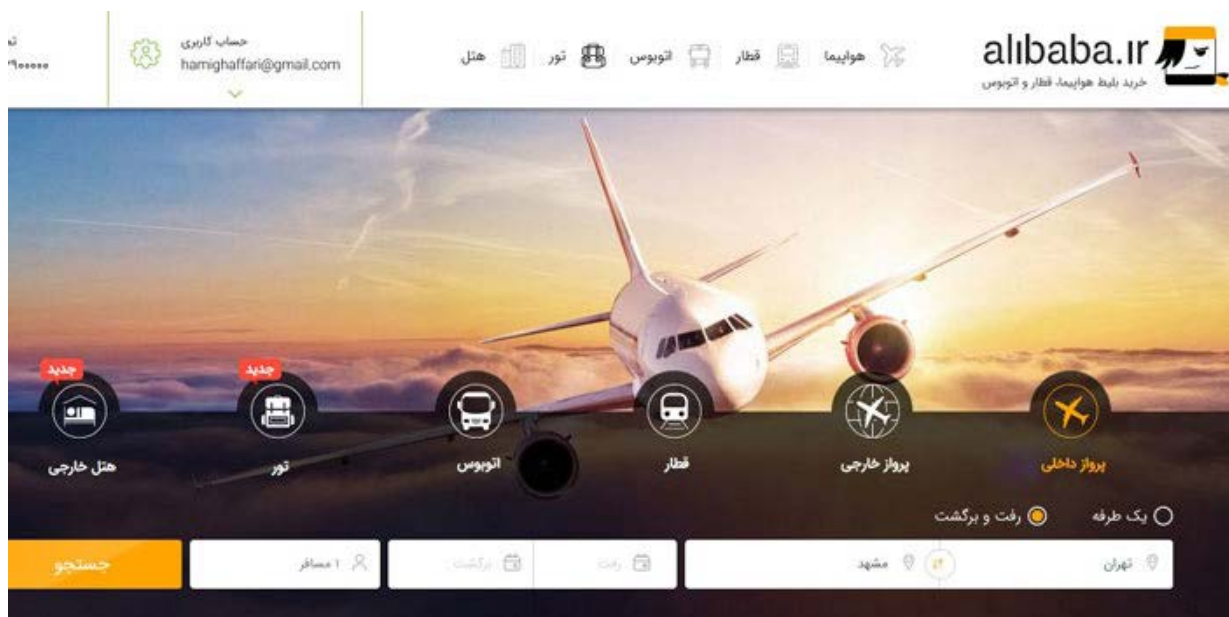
alibaba.ir
خرید بلیط هواپیما، قطار و اتوبوس

هواپیما قطار اتوبوس تور هتل

حساب کاربری
hamighaffari@gmail.com

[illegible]
۰۲۱۹۰۰۰۰۰

پرواز داخلی
پرواز خارجی
قطار
اتوبوس
جدید
تور
جدید
هتل خارجی

یک طرفه
رفت و برگشت

تهران
مشهد
رفت
برگشت
۱ مسافر
جستجو